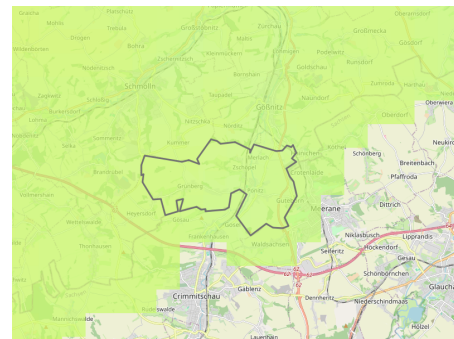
Gräsche
Mohlis
Plottendorf
Oberarnsdorf
Treben
Großbraunshain
Zürchau
Großmecka
Zschernitzsch
Dobraschütz
Mehna
Göldschau
Gösdorf
Windischleuba
Bohra
Zschernitz
Posterstein
Ponitz
Nöbdenitz
Meuselwitz
Schmölln
Zumroda
Burkersdorf
Naundorf
Oberwiera
Schloßig
Nitzschka
Kummer
Gößnitz
Schönberg
Neukirchen
Breitenbach
Pfaffroda
Heyersdorf
Grünberg
Frankenhausen
Pölzig
Meerane
Dittrich
Niklasbusch
Lipprandis
Hockendorf
Seiferitz
Gesau
Waldsachsen
Schönbörnchen
Crimmitschau
Gablenz
Dennheritz
Niederschindmaas
Glauchau
Höllstein
Mannichswalde
Lauenhain